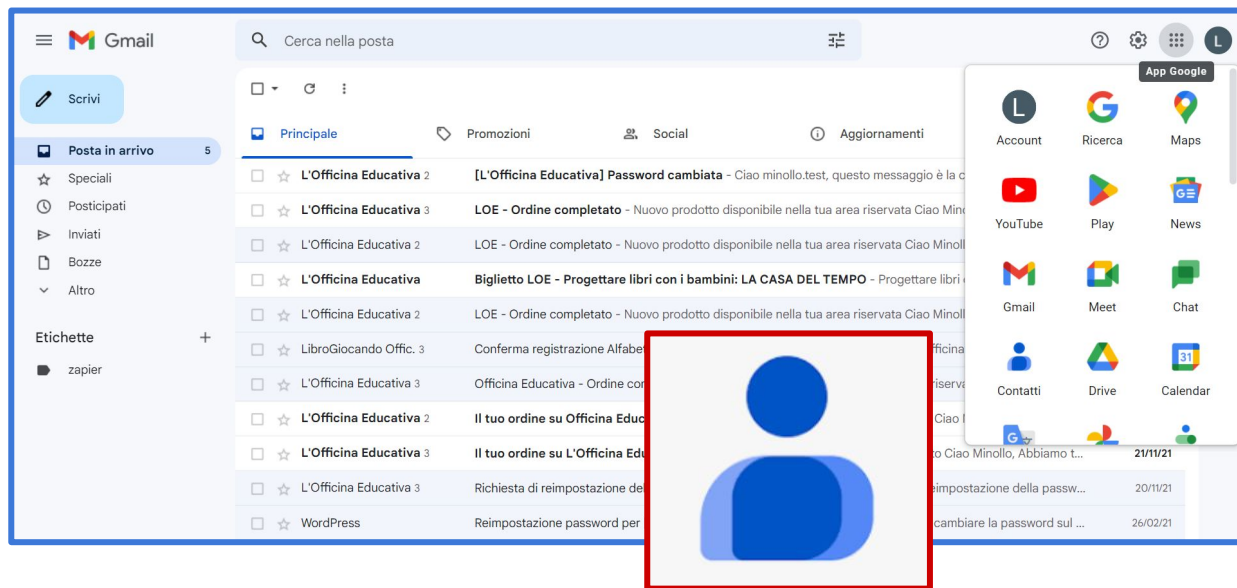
Gmail

Cerca nella posta

App Google

Scrivi

Posta in arrivo 5
Speciali
Posticipati
Inviati
Bozze
Altro

Etichette +
zapier

Principale
Promozioni
Social
Aggiornamenti

L'Officina Educativa 2 [L'Officina Educativa] Password cambiata - Ciao minollo.test, questo messaggio è la c
L'Officina Educativa 3 LOE - Ordine completato - Nuovo prodotto disponibile nella tua area riservata Ciao Mino
L'Officina Educativa 2 LOE - Ordine completato - Nuovo prodotto disponibile nella tua area riservata Ciao Minoll
L'Officina Educativa Biglietto LOE - Progettare libri con i bambini: LA CASA DEL TEMPO - Progettare libri
L'Officina Educativa 2 LOE - Ordine completato - Nuovo prodotto disponibile nella tua area riservata Ciao Minoll
LibroGiocando Offic. 3 Conferma registrazione Alfabe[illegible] fficina
L'Officina Educativa 3 Officina Educativa - Ordine co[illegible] riserva
L'Officina Educativa 2 Il tuo ordine su Officina Educ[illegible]
L'Officina Educativa 3 Il tuo ordine su L'Officina Edu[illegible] o Ciao Minollo, Abbiamo t... 21/11/21
L'Officina Educativa 3 Richiesta di reimpostazione de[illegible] eimpostazione della passw... 20/11/21
WordPress Reimpostazione password per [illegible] cambiare la password sul ... 26/02/21

Account
Ricerca
Maps
YouTube
Play
News
Gmail
Meet
Chat
Contatti
Drive
Calendar